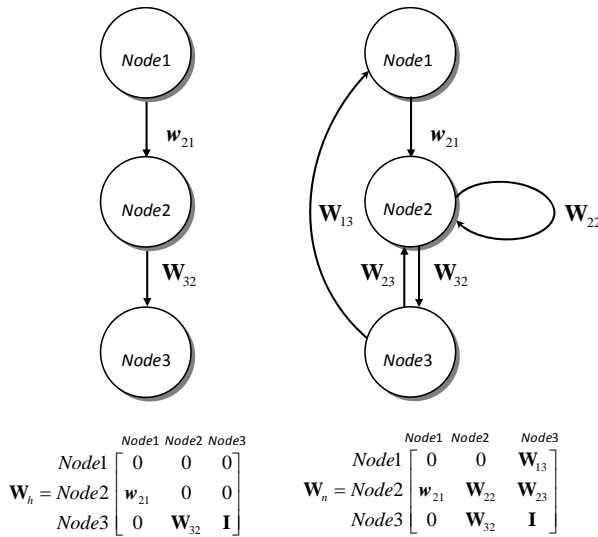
Node1

$\boldsymbol{w}_{21}$

Node2

$\mathbf{W}_{32}$

Node3

Node1

$\boldsymbol{w}_{21}$

$\mathbf{W}_{13}$

Node2

$\mathbf{W}_{22}$

$\mathbf{W}_{23}$

$\mathbf{W}_{32}$

Node3

Node1 Node2 Node3

$\mathbf{W}_h = \begin{matrix} Node1 \\ Node2 \\ Node3 \end{matrix} \begin{bmatrix} 0 & 0 & 0 \\ \boldsymbol{w}_{21} & 0 & 0 \\ 0 & \mathbf{W}_{32} & \mathbf{I} \end{bmatrix}$

Node1 Node2 Node3

$\mathbf{W}_n = \begin{matrix} Node1 \\ Node2 \\ Node3 \end{matrix} \begin{bmatrix} 0 & 0 & \mathbf{W}_{13} \\ \boldsymbol{w}_{21} & \mathbf{W}_{22} & \mathbf{W}_{23} \\ 0 & \mathbf{W}_{32} & \mathbf{I} \end{bmatrix}$